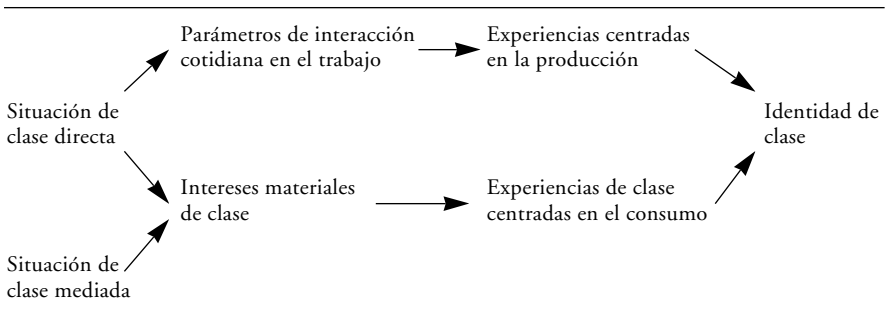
Parámetros de interacción cotidiana en el trabajo

Experiencias centradas en la producción

Situación de clase directa

Identidad de clase

Intereses materiales de clase

Experiencias de clase centradas en el consumo

Situación de clase mediada